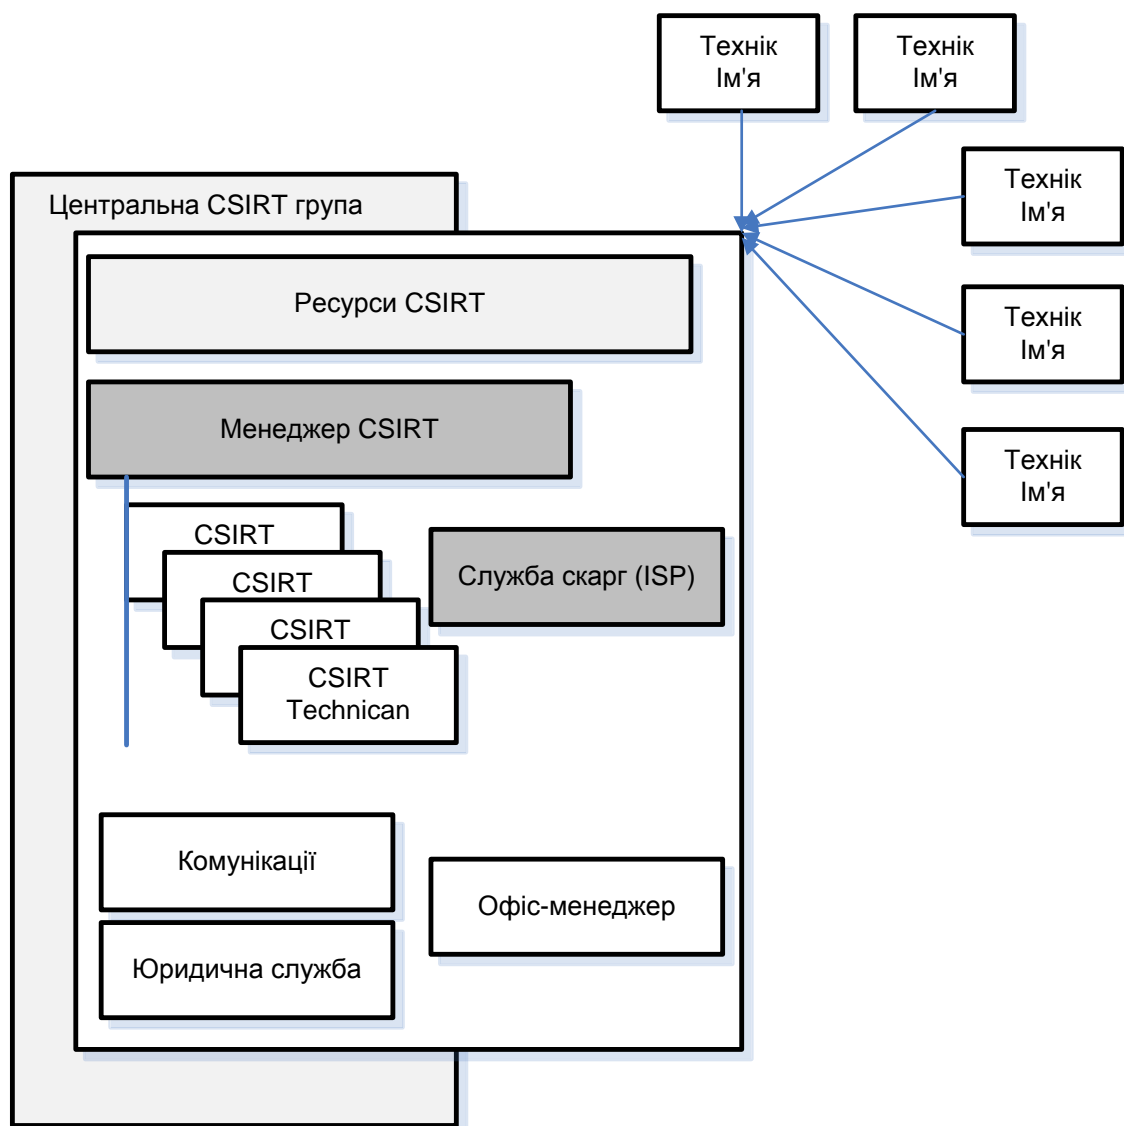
Технік
Ім'я

Технік
Ім'я

Технік
Ім'я

Технік
Ім'я

Технік
Ім'я

Центральна CSIRT група

Ресурси CSIRT

Менеджер CSIRT

CSIRT

CSIRT

CSIRT

CSIRT
Technican

Служба скарг (ISP)

Комунікації

Офіс-менеджер

Юридична служба